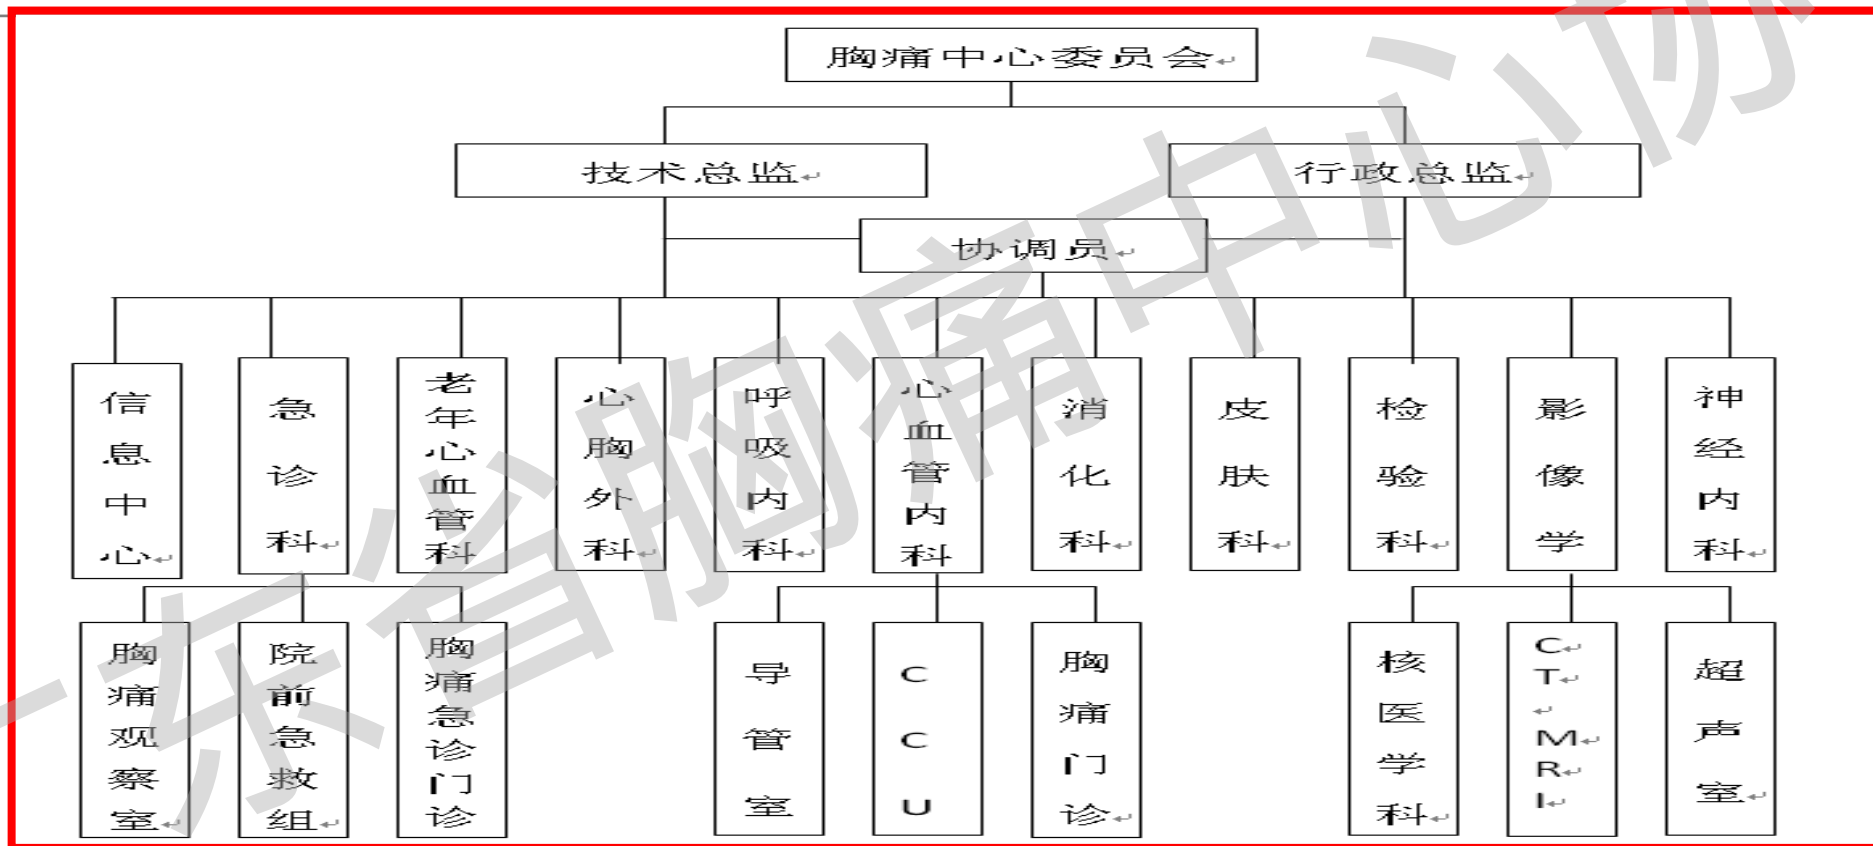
胸痛中心委员会

技术总监

行政总监

协调员

信息中心

急诊科

老年心血管科

心胸外科

呼吸内科

心血管内科

消化科

皮肤科

检验科

影像学

神经内科

胸痛观察室

院前急救组

胸痛急诊门诊

导管室

CCU

胸痛门诊

核医学科

CT MRI

超声室

东省胸痛中心协